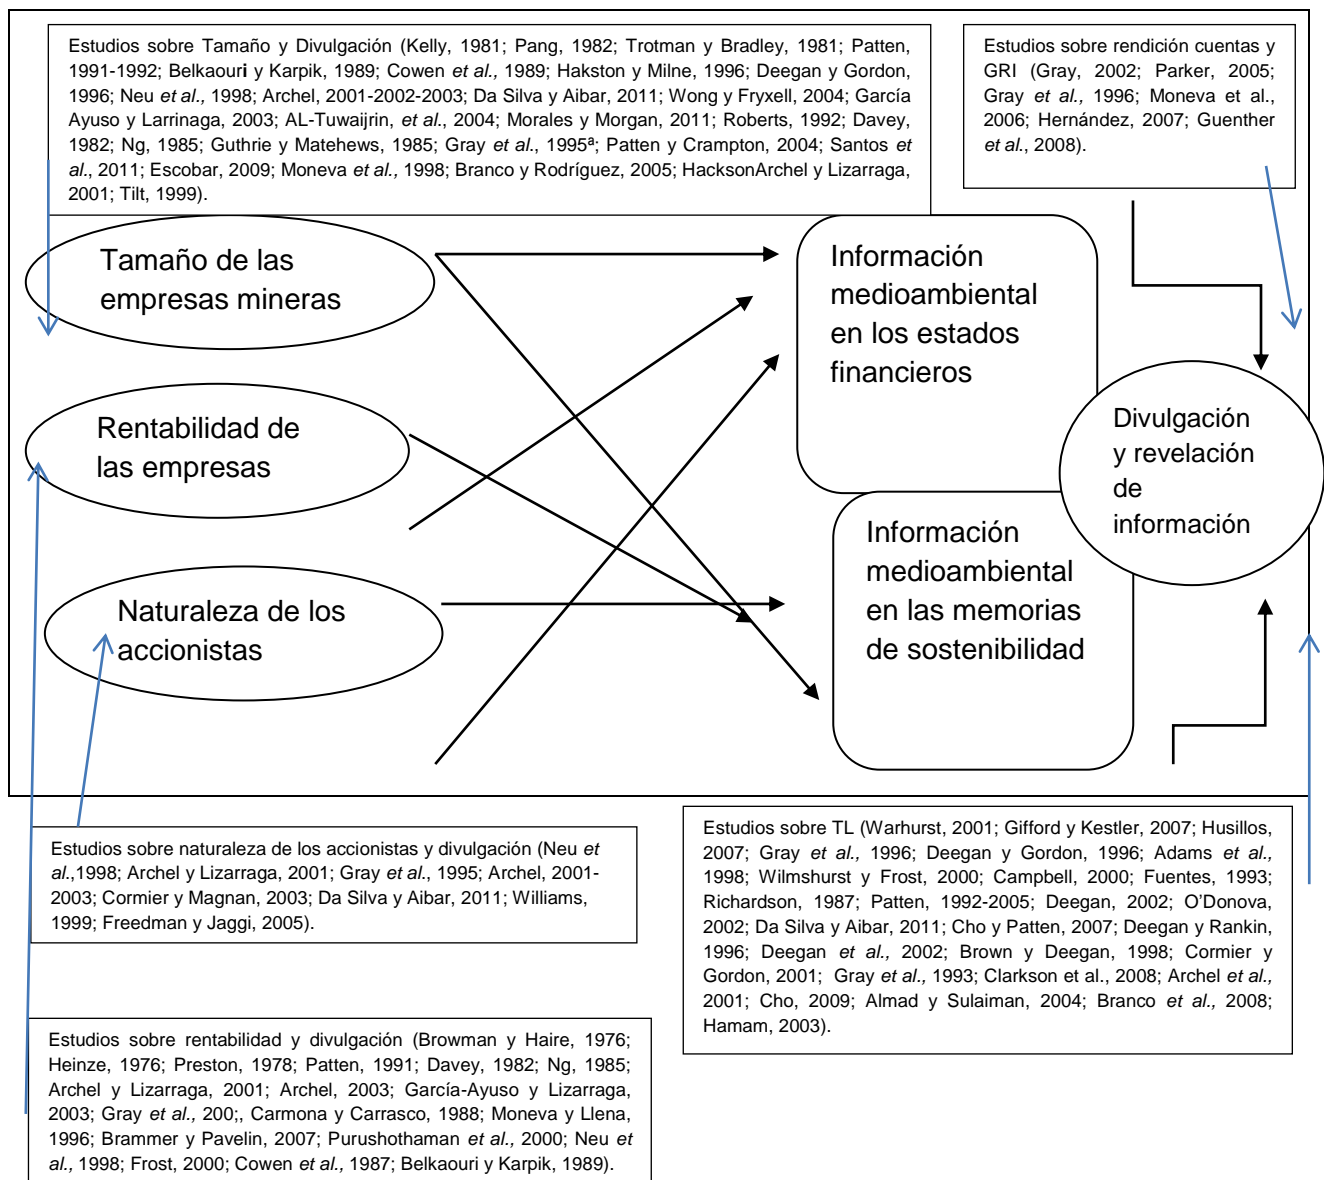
Estudios sobre Tamaño y Divulgación (Kelly, 1981; Pang, 1982; Trotman y Bradley, 1981; Patten, 1991-1992; Belkaouri y Karpik, 1989; Cowen et al., 1989; Hakston y Milne, 1996; Deegan y Gordon, 1996; Neu et al., 1998; Archel, 2001-2002-2003; Da Silva y Aibar, 2011; Wong y Fryxell, 2004; García Ayuso y Larrinaga, 2003; AL-Tuwaijrin, et al., 2004; Morales y Morgan, 2011; Roberts, 1992; Davey, 1982; Ng, 1985; Guthrie y Matehews, 1985; Gray et al., 1995ª; Patten y Crampton, 2004; Santos et al., 2011; Escobar, 2009; Moneva et al., 1998; Branco y Rodríguez, 2005; HacksonArchel y Lizarraga, 2001; Tilt, 1999).

Estudios sobre rendición cuentas y GRI (Gray, 2002; Parker, 2005; Gray et al., 1996; Moneva et al., 2006; Hernández, 2007; Guenther et al., 2008).

Tamaño de las empresas mineras

Rentabilidad de las empresas

Naturaleza de los accionistas

Información medioambiental en los estados financieros

Información medioambiental en las memorias de sostenibilidad

Divulgación y revelación de información

Estudios sobre naturaleza de los accionistas y divulgación (Neu et al.,1998; Archel y Lizarraga, 2001; Gray et al., 1995; Archel, 2001-2003; Cormier y Magnan, 2003; Da Silva y Aibar, 2011; Williams, 1999; Freedman y Jaggi, 2005).

Estudios sobre TL (Warhurst, 2001; Gifford y Kestler, 2007; Husillos, 2007; Gray et al., 1996; Deegan y Gordon, 1996; Adams et al., 1998; Wilmshurst y Frost, 2000; Campbell, 2000; Fuentes, 1993; Richardson, 1987; Patten, 1992-2005; Deegan, 2002; O'Donova, 2002; Da Silva y Aibar, 2011; Cho y Patten, 2007; Deegan y Rankin, 1996; Deegan et al., 2002; Brown y Deegan, 1998; Cormier y Gordon, 2001; Gray et al., 1993; Clarkson et al., 2008; Archel et al., 2001; Cho, 2009; Almad y Sulaiman, 2004; Branco et al., 2008; Hamam, 2003).

Estudios sobre rentabilidad y divulgación (Browman y Haire, 1976; Heinze, 1976; Preston, 1978; Patten, 1991; Davey, 1982; Ng, 1985; Archel y Lizarraga, 2001; Archel, 2003; García-Ayuso y Lizarraga, 2003; Gray et al., 200;, Carmona y Carrasco, 1988; Moneva y Llena, 1996; Brammer y Pavelin, 2007; Purushothaman et al., 2000; Neu et al., 1998; Frost, 2000; Cowen et al., 1987; Belkaouri y Karpik, 1989).